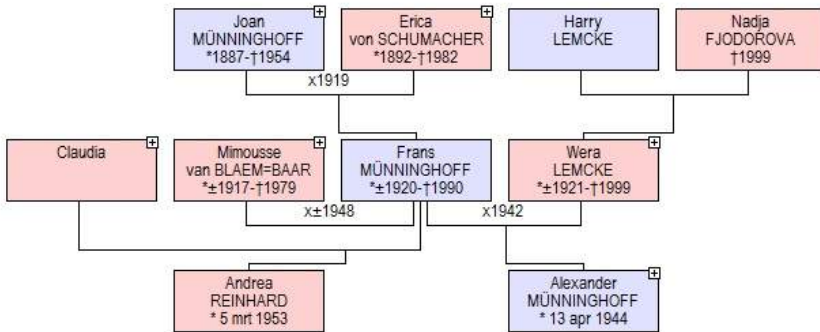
Joan MÜNNINGHOFF *1887-†1954

Erica von SCHUMACHER *1892-†1982

Harry LEMCKE

Nadja FJODOROVA †1999

x1919

Claudia

Mimousse van BLAEM=BAAR *±1917-†1979

Frans MÜNNINGHOFF *±1920-†1990

Wera LEMCKE *±1921-†1999

x±1948

x1942

Andrea REINHARD * 5 mrt 1953

Alexander MÜNNINGHOFF * 13 apr 1944